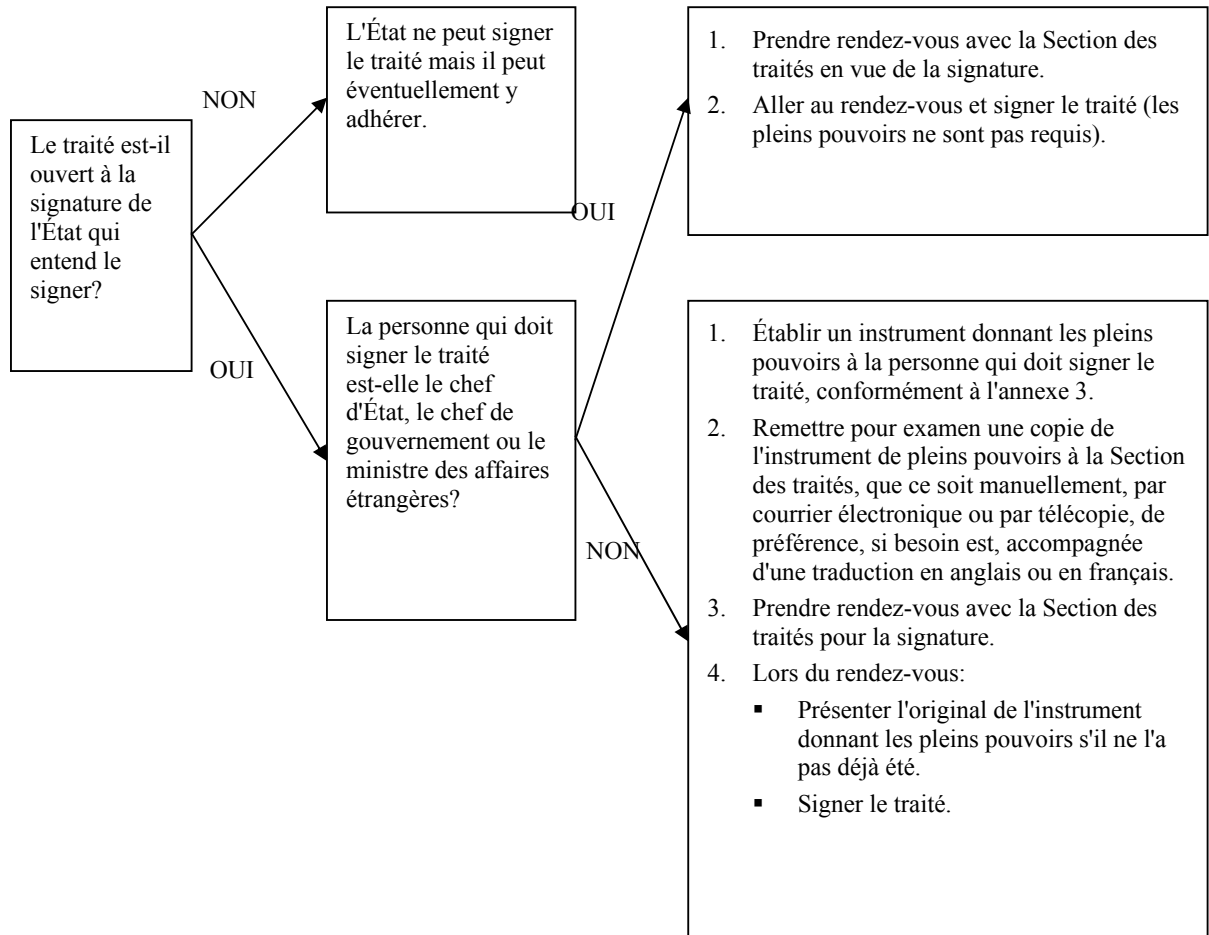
Le traité est-il ouvert à la signature de l'État qui entend le signer?

NON

L'État ne peut signer le traité mais il peut éventuellement y adhérer.

OUI

La personne qui doit signer le traité est-elle le chef d'État, le chef de gouvernement ou le ministre des affaires étrangères?

OUI

1. Prendre rendez-vous avec la Section des traités en vue de la signature.
2. Aller au rendez-vous et signer le traité (les pleins pouvoirs ne sont pas requis).

NON

1. Établir un instrument donnant les pleins pouvoirs à la personne qui doit signer le traité, conformément à l'annexe 3.
2. Remettre pour examen une copie de l'instrument de pleins pouvoirs à la Section des traités, que ce soit manuellement, par courrier électronique ou par télécopie, de préférence, si besoin est, accompagnée d'une traduction en anglais ou en français.
3. Prendre rendez-vous avec la Section des traités pour la signature.
4. Lors du rendez-vous:
 - Présenter l'original de l'instrument donnant les pleins pouvoirs s'il ne l'a pas déjà été.
 - Signer le traité.